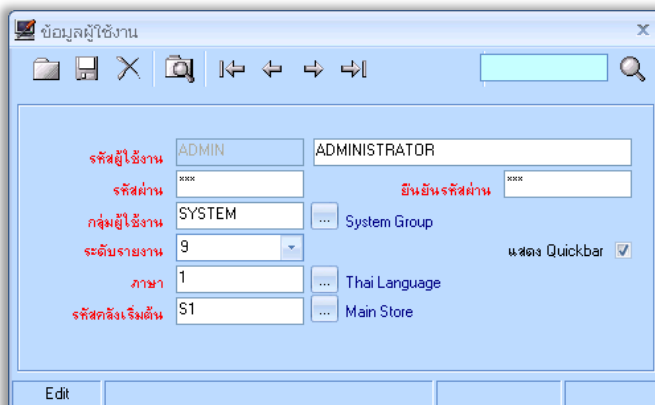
ข้อมูลผู้ใช้งาน

×

รหัสผู้ใช้งาน ADMIN ADMINISTRATOR

รหัสผ่าน *** ยืนยันรหัสผ่าน ***

กลุ่มผู้ใช้งาน SYSTEM ... System Group

ระดับรายงาน 9

แสดง Quickbar ☑

ภาษา 1 ... Thai Language

รหัสคลังเริ่มต้น S1 ... Main Store

Edit